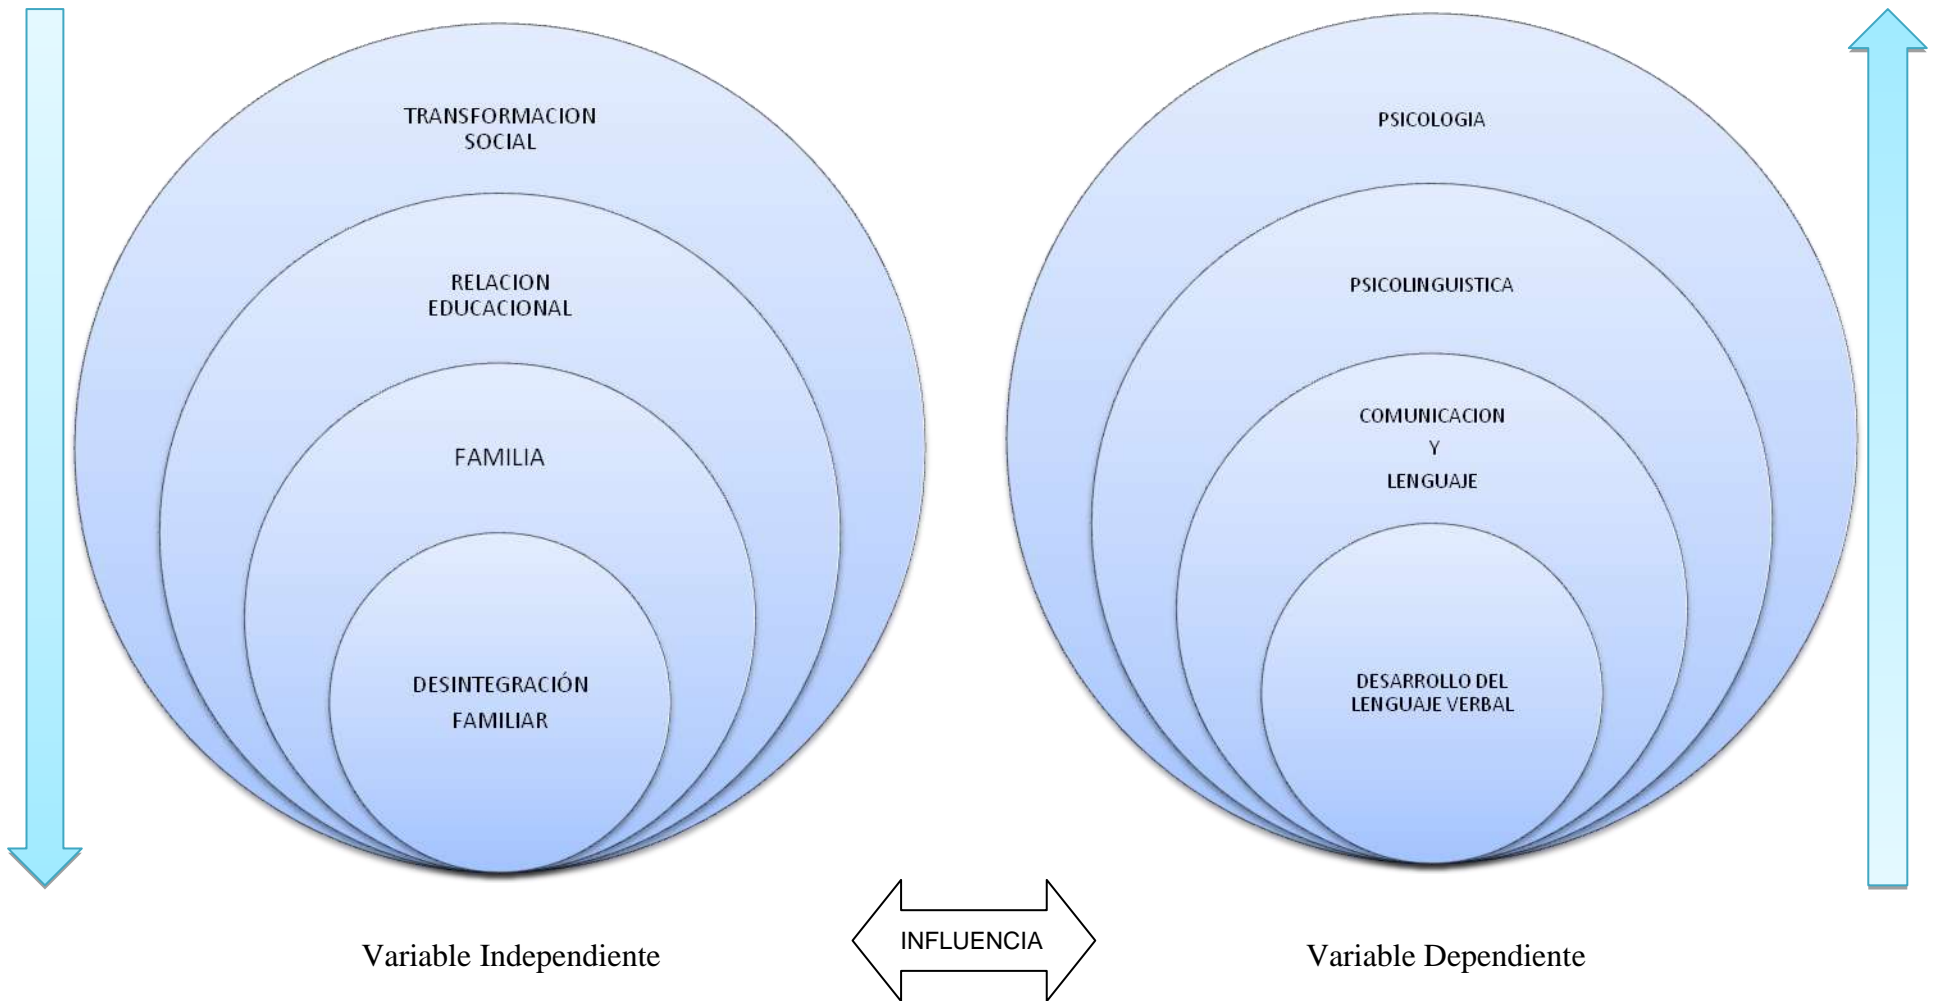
TRANSFORMACION SOCIAL

RELACION EDUCACIONAL

FAMILIA

DESINTEGRACIÓN FAMILIAR

PSICOLOGIA

PSICOLINGUISTICA

COMUNICACION Y LENGUAJE

DESARROLLO DEL LENGUAJE VERBAL

Variable Independiente

INFLUENCIA

Variable Dependiente